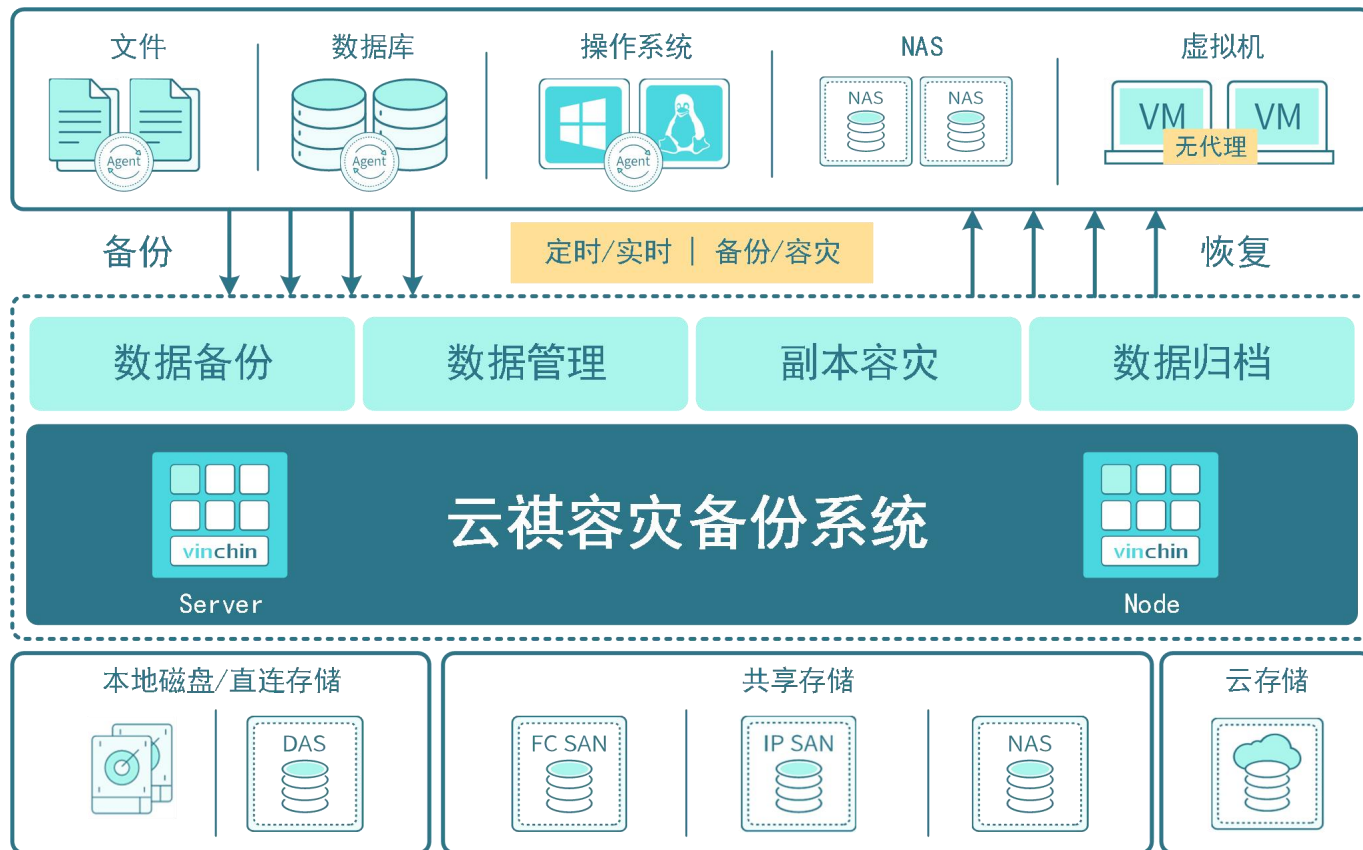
文件

Agent

数据库

Agent

操作系统

Agent

NAS

NAS NAS

虚拟机

VM VM

无代理

备份

定时/实时 | 备份/容灾

恢复

数据备份 数据管理 副本容灾 数据归档

vinchin

Server

云祺容灾备份系统

vinchin

Node

本地磁盘/直连存储

DAS

共享存储

FC SAN

IP SAN

NAS

云存储